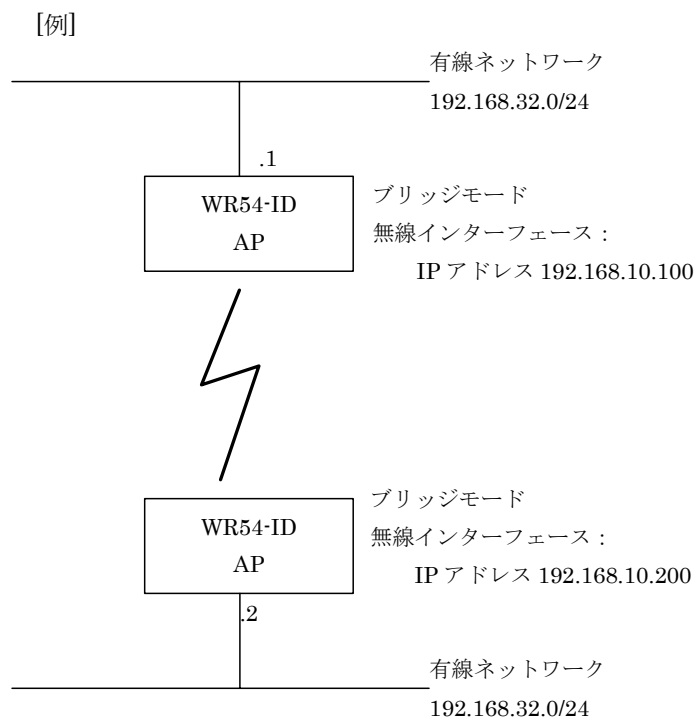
[例]

有線ネットワーク
192.168.32.0/24

.1

WR54-ID
AP

ブリッジモード
無線インターフェース：
IP アドレス 192.168.10.100

WR54-ID
AP

ブリッジモード
無線インターフェース：
IP アドレス 192.168.10.200

.2

有線ネットワーク
192.168.32.0/24